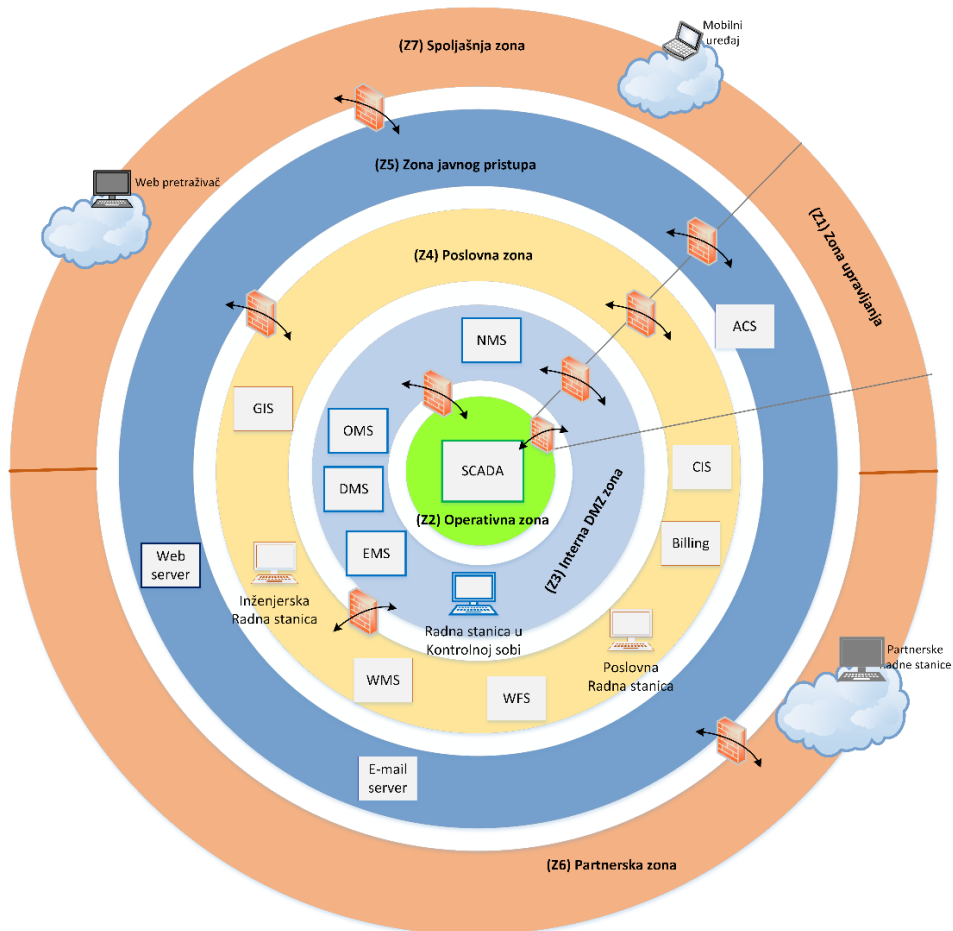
(Z7) Spoljašnja zona

Mobilni uređaj

(Z5) Zona javnog pristupa

Web pretraživač

(Z1) Zona upravljanja

(Z4) Poslovna zona

ACS

NMS

GIS

OMS

SCADA

CIS

DMS

(Z2) Operativna zona

(Z3) Interna DMZ zona

Billing

EMS

Web server

Inženjerska Radna stanica

Radna stanica u Kontrolnoj sobi

Poslovna Radna stanica

Partnerske radne stanice

WMS

WFS

E-mail server

(Z6) Partnerska zona